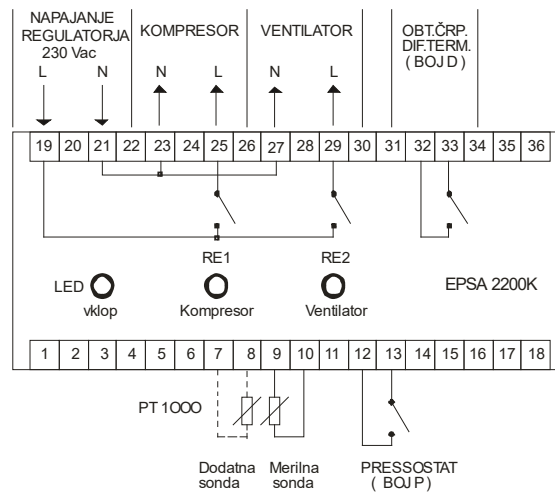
NAPAJANJE REGULATORJA 230 Vac

L N

KOMPRESOR

N L

VENTILATOR

N L

OBT.ČRP. DIF.TERM. ( BOJ D )

| 19 | 20 | 21 | 22 | 23 | 24 | 25 | 26 | 27 | 28 | 29 | 30 | 31 | 32 | 33 | 34 | 35 | 36 |
|---|---|---|---|---|---|---|---|---|---|---|---|---|---|---|---|---|---|

RE1

RE2

LED

vklop

Kompresor

Ventilator

EPSA 2200K

| 1 | 2 | 3 | 4 | 5 | 6 | 7 | 8 | 9 | 10 | 11 | 12 | 13 | 14 | 15 | 16 | 17 | 18 |
|---|---|---|---|---|---|---|---|---|---|---|---|---|---|---|---|---|---|

PT 1OOO

Dodatna sonda

Merilna sonda

PRESSOSTAT ( BOJ P )